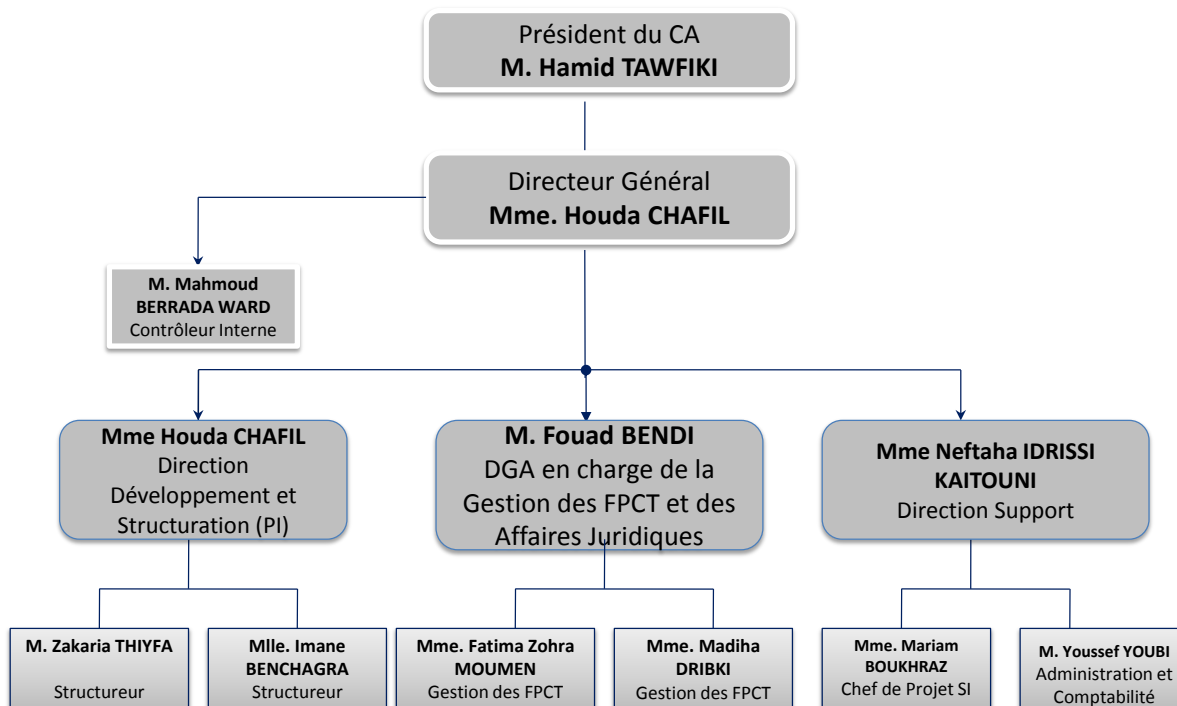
Président du CA
**M. Hamid TAWFIKI**

Directeur Général
**Mme. Houda CHAFIL**

**M. Mahmoud BERRADA WARD**
Contrôleur Interne

**Mme Houda CHAFIL**
Direction Développement et Structuration (PI)

**M. Fouad BENDI**
DGA en charge de la Gestion des FPCT et des Affaires Juridiques

**Mme Neftaha IDRISSI KAITOUNI**
Direction Support

**M. Zakaria THIYFA**
Structureur

**Mlle. Imane BENCHAGRA**
Structureur

**Mme. Fatima Zohra MOUMEN**
Gestion des FPCT

**Mme. Madiha DRIBKI**
Gestion des FPCT

**Mme. Mariam BOUKHRAZ**
Chef de Projet SI

**M. Youssef YOUBI**
Administration et Comptabilité